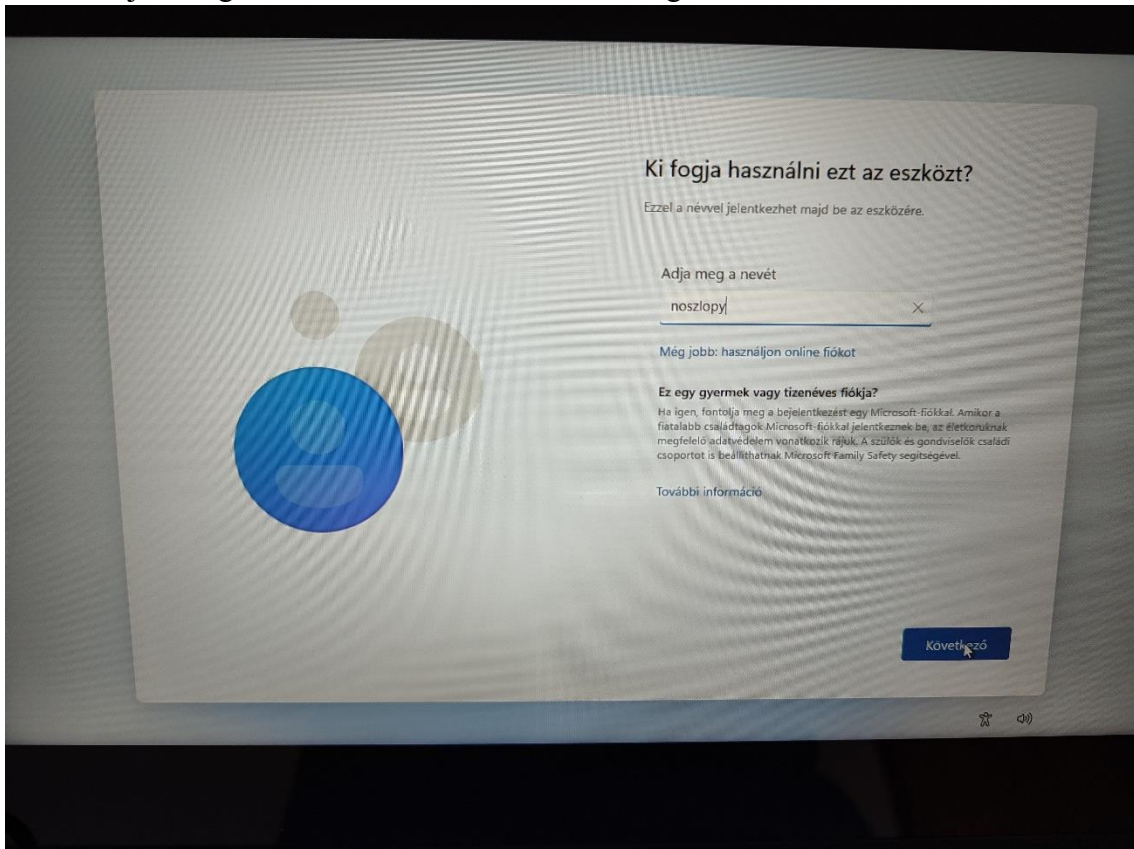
Ki fogja használni ezt az eszközt?

Ezzel a névvel jelentkezhet majd be az eszközére.

Adja meg a nevét

noszlopy

Még jobb: használjon online fiókot

Ez egy gyermek vagy tizenéves fiókja?

Ha igen, fontolja meg a bejelentkezést egy Microsoft-fiókkal. Amikor a fiatalabb családtagok Microsoft-fiókkal jelentkeznek be, az életkoruknak megfelelő adatvédelem vonatkozik rájuk. A szülők és gondviselők családi csoportot is beállíthatnak Microsoft Family Safety segítségével.

További információ

Következő